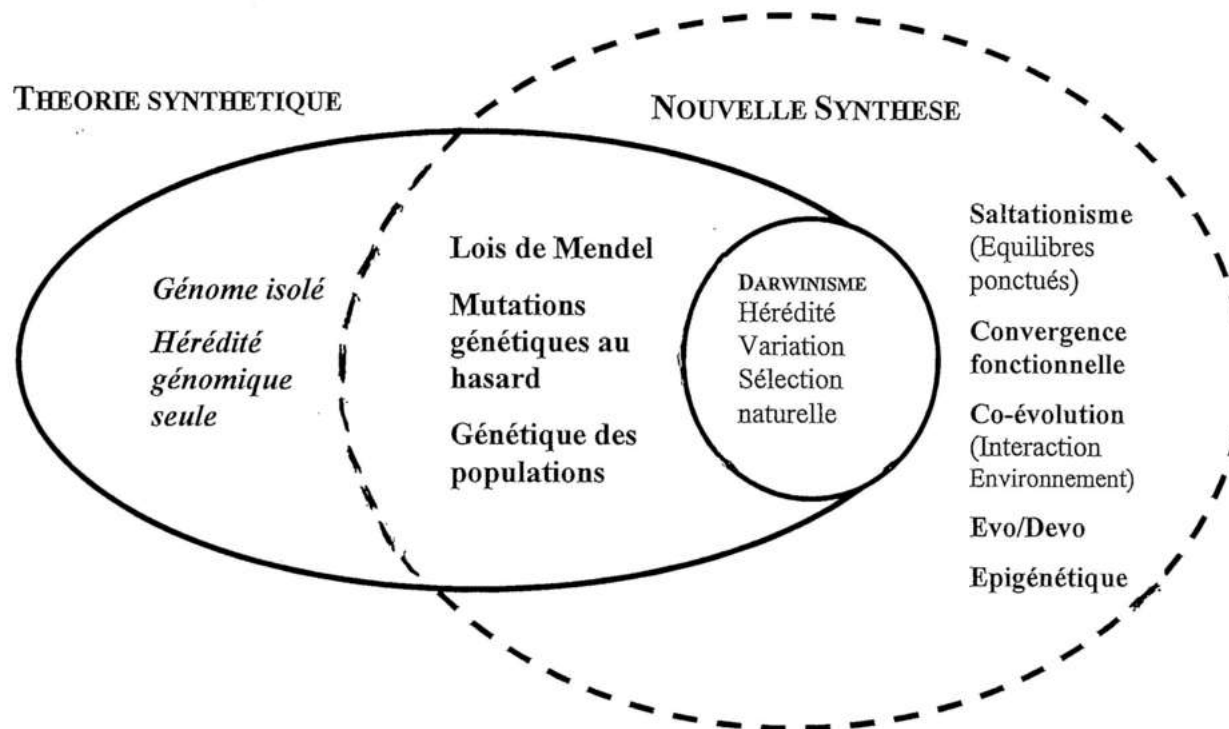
THEORIE SYNTHETIQUE

NOUVELLE SYNTHESE

Génome isolé

Hérédité génomique seule

Lois de Mendel

Mutations génétiques au hasard

Génétique des populations

DARWINISME
Hérédité
Variation
Sélection naturelle

Saltationisme (Equilibres ponctués)

Convergence fonctionnelle

Co-évolution (Interaction Environnement)

Evo/Devo

Epigénétique